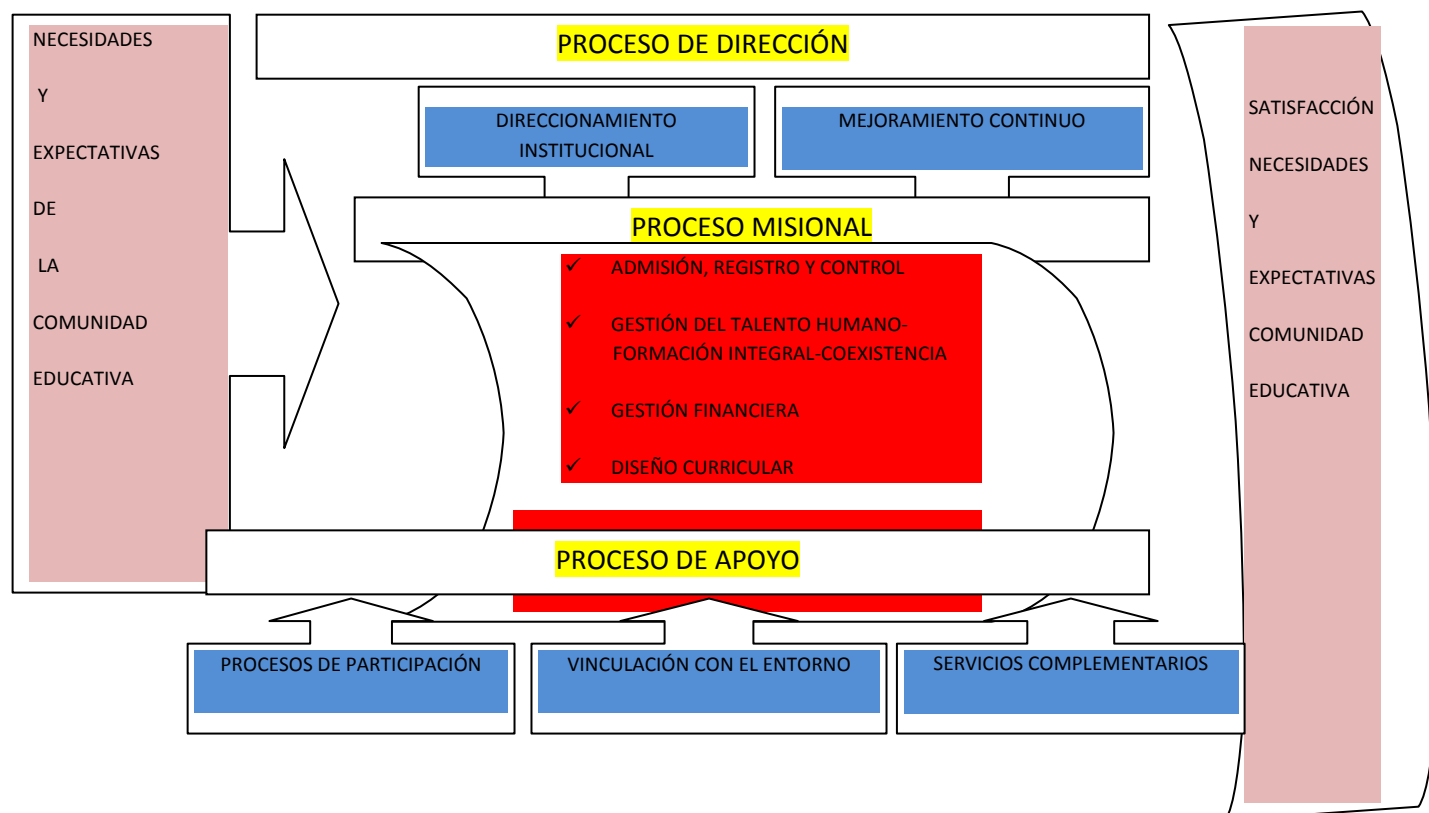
NECESIDADES

Y

EXPECTATIVAS

DE

LA

COMUNIDAD

EDUCATIVA

PROCESO DE DIRECCIÓN

DIRECCIONAMIENTO INSTITUCIONAL

MEJORAMIENTO CONTINUO

PROCESO MISIONAL

✓ ADMISIÓN, REGISTRO Y CONTROL

✓ GESTIÓN DEL TALENTO HUMANO-FORMACIÓN INTEGRAL-COEXISTENCIA

✓ GESTIÓN FINANCIERA

✓ DISEÑO CURRICULAR

PROCESO DE APOYO

PROCESOS DE PARTICIPACIÓN

VINCULACIÓN CON EL ENTORNO

SERVICIOS COMPLEMENTARIOS

SATISFACCIÓN

NECESIDADES

Y

EXPECTATIVAS

COMUNIDAD

EDUCATIVA